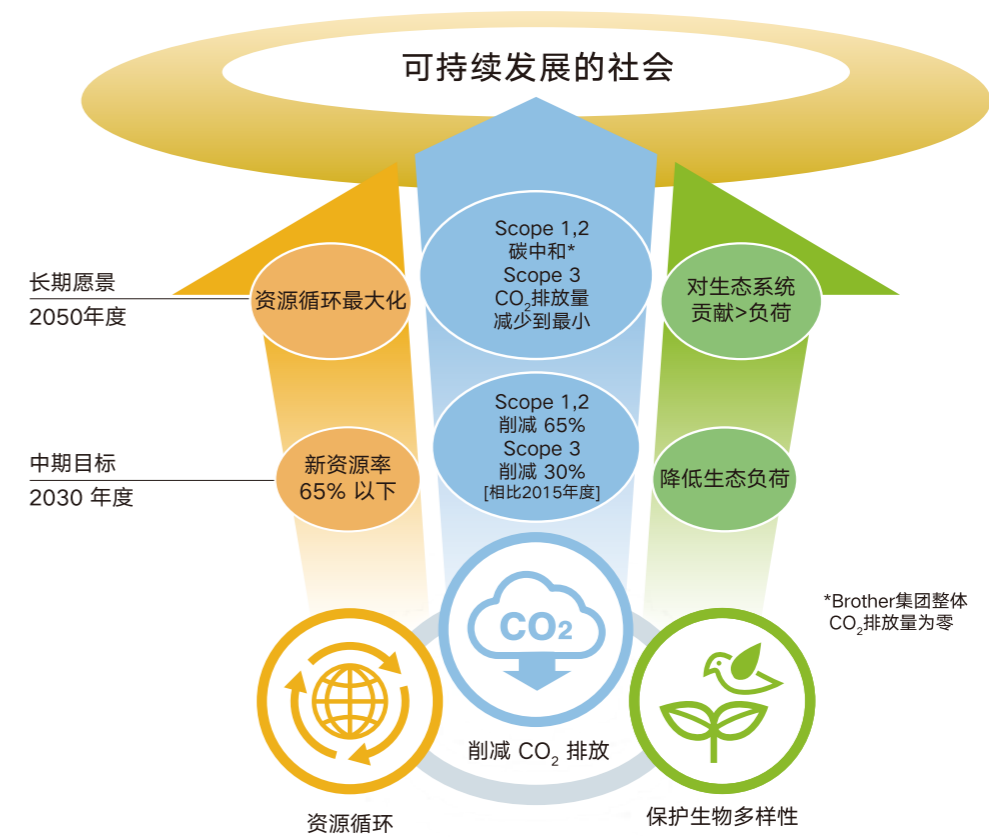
可持续发展的社会

长期愿景
2050年度

中期目标
2030 年度

资源循环最大化

新资源率
65% 以下

Scope 1,2
碳中和*
Scope 3
$CO_2$排放量
减少到最小

Scope 1,2
削减 65%
Scope 3
削减 30%
[相比2015年度]

对生态系统
贡献>负荷

降低生态负荷

*Brother集团整体
$CO_2$排放量为零

$CO_2$

资源循环

削减 $CO_2$ 排放

保护生物多样性